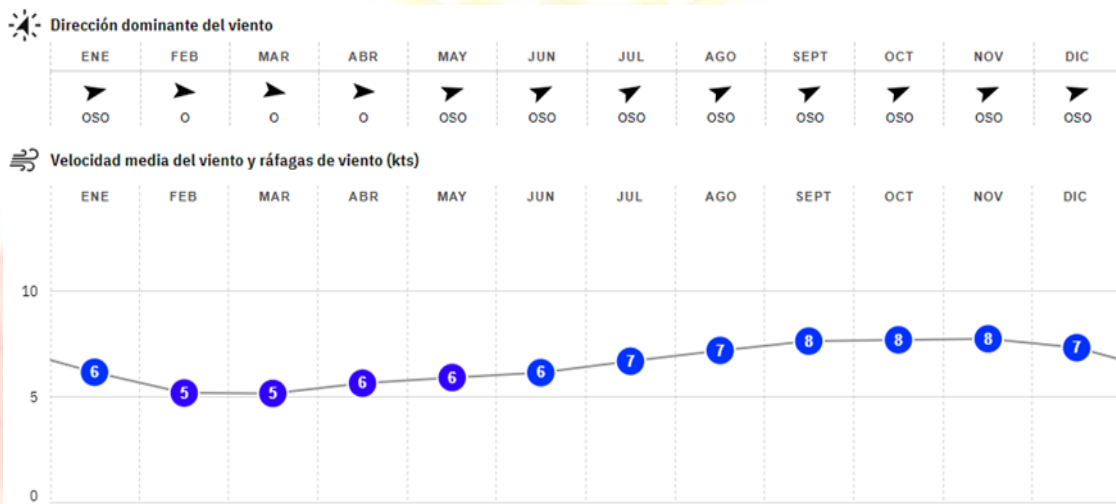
Dirección dominante del viento

| ENE | FEB | MAR | ABR | MAY | JUN | JUL | AGO | SEPT | OCT | NOV | DIC |
|---|---|---|---|---|---|---|---|---|---|---|---|
| OSO | O | O | O | OSO | OSO | OSO | OSO | OSO | OSO | OSO | OSO |

Velocidad media del viento y ráfagas de viento (kts)

ENE FEB MAR ABR MAY JUN JUL AGO SEPT OCT NOV DIC

10
5
0

6 5 5 6 6 6 7 7 8 8 8 7